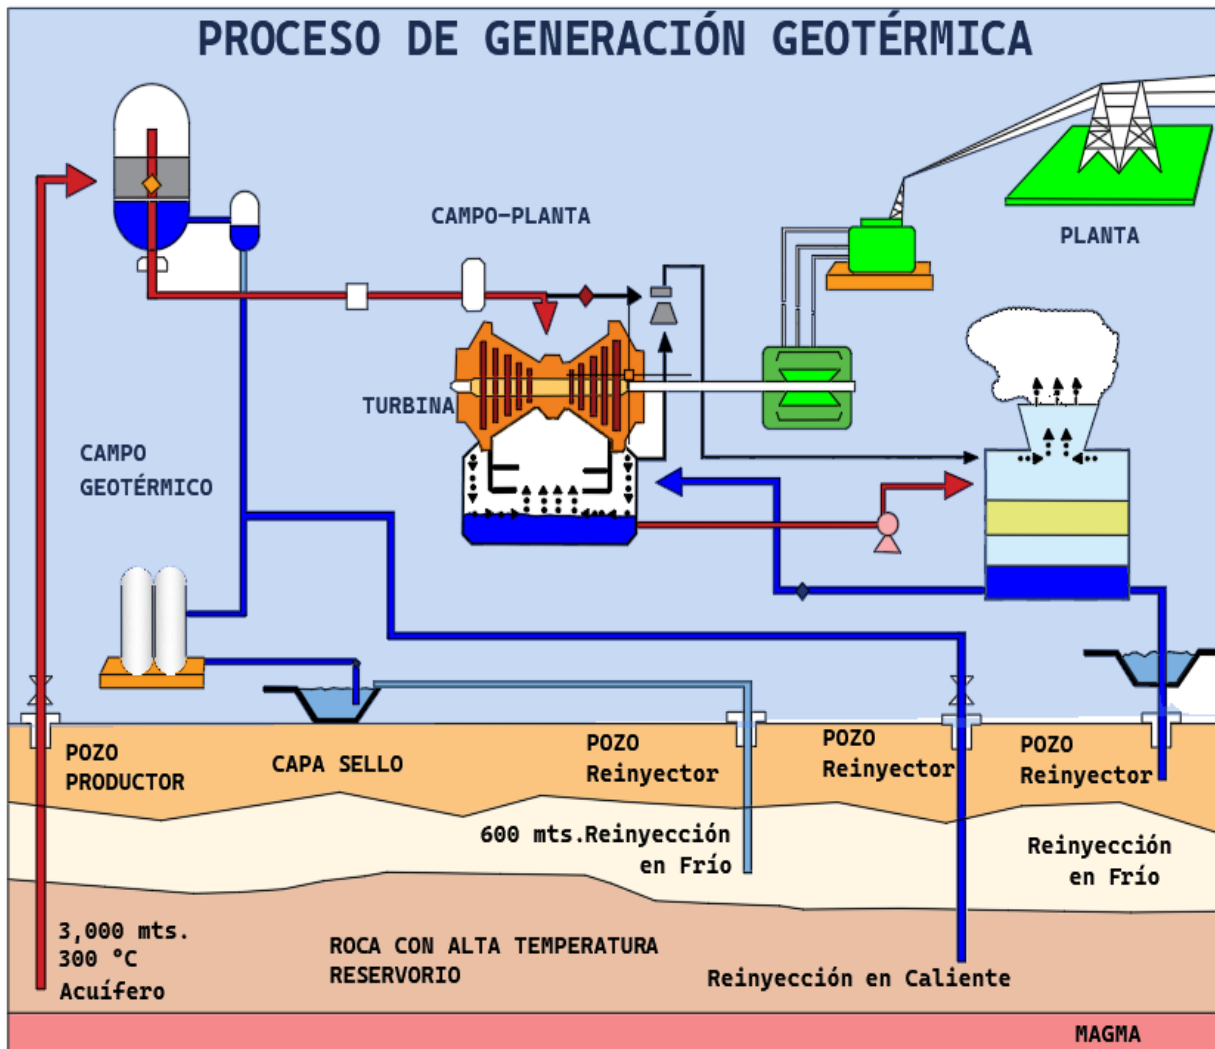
PROCESO DE GENERACIÓN GEOTÉRMICA

CAMPO-PLANTA

PLANTA

TURBINA

CAMPO GEOTÉRMICO

POZO PRODUCTOR

CAPA SELLO

POZO Reinyector

POZO Reinyector

POZO Reinyector

600 mts.Reinyección en Frío

Reinyección en Frío

3,000 mts.
300 °C
Acuífero

ROCA CON ALTA TEMPERATURA
RESERVORIO

Reinyección en Caliente

MAGMA